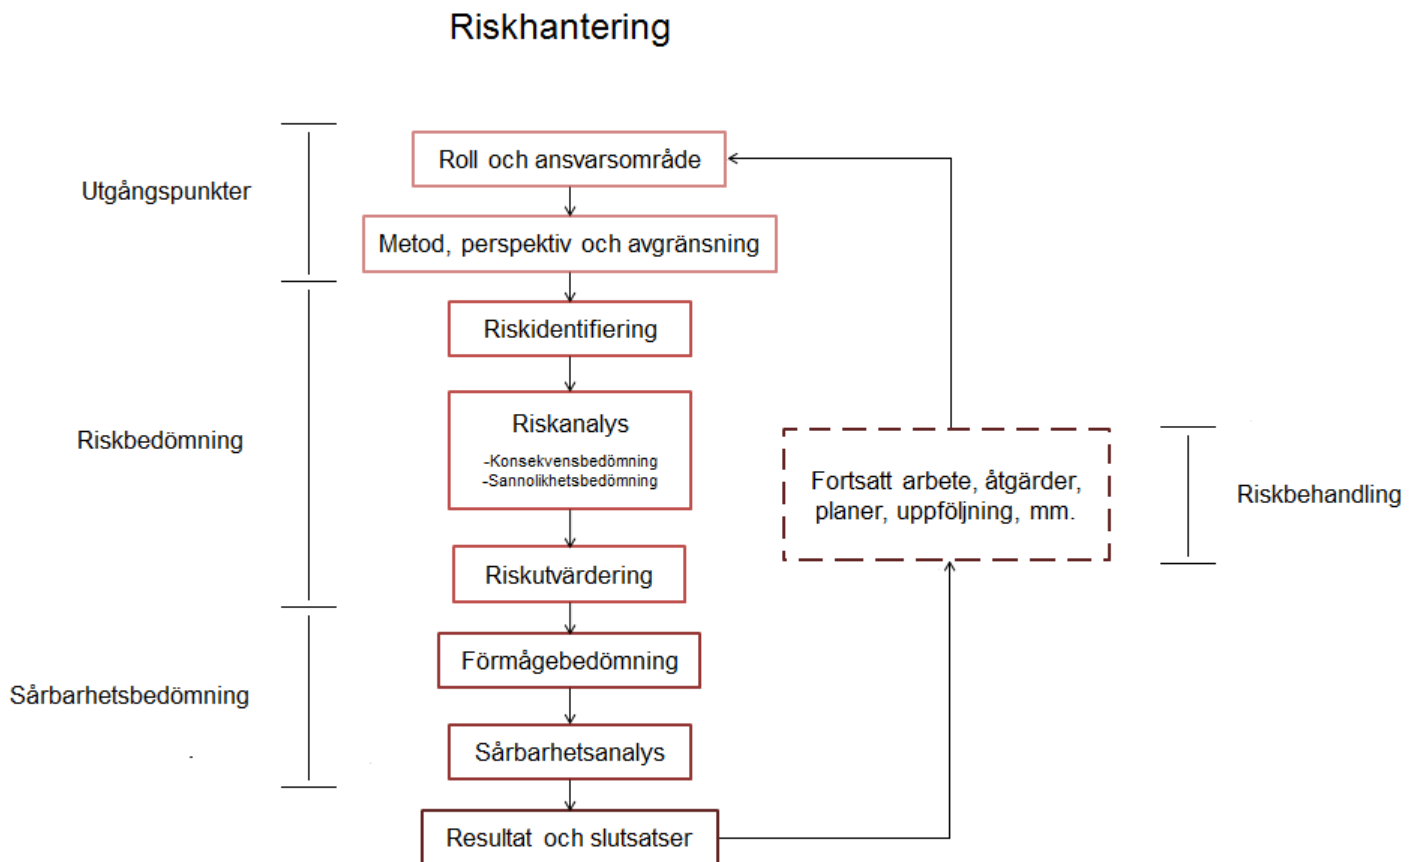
Riskhantering

Utgångspunkter

Roll och ansvarsområde

Metod, perspektiv och avgränsning

Riskbedömning

Riskidentifiering

Riskanalys
-Konsekvensbedömning
-Sannolikhetsbedömning

Riskutvärdering

Fortsatt arbete, åtgärder, planer, uppföljning, mm.

Riskbehandling

Sårbarhetsbedömning

Förmågebedömning

Sårbarhetsanalys

Resultat och slutsatser